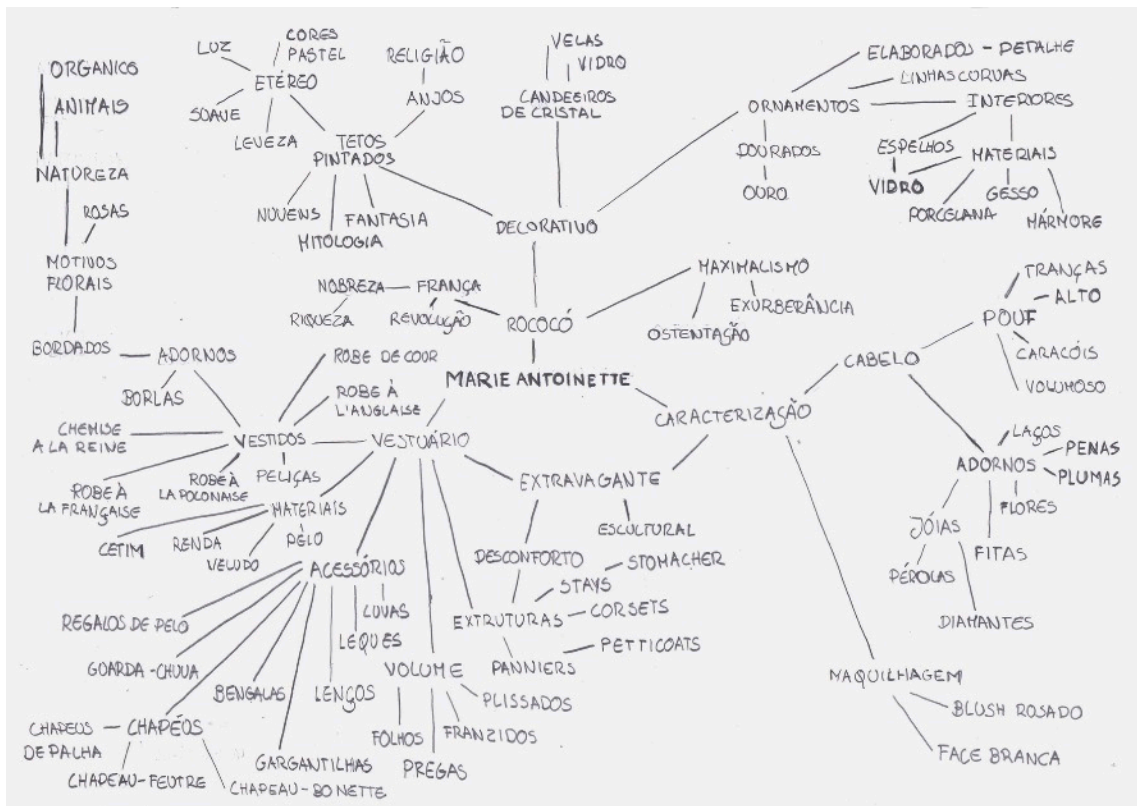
ORGANICO
ANIMAIS
NATUREZA
ROSAS
MOTIVOS FLORAIS
BORDADOS
LUZ
CORES PASTEL
ETÉREO
SUAVE
LEVEZA
RELIGIÃO
ANJOS
TETOS PINTADOS
NUVENS
MITOLOGIA
FANTASIA
VELAS
VIDRO
CANDEEIROS DE CRISTAL
DECORATIVO
ELABORADOS - DETALHE
LINHAS CURVAS
ORNAMENTOS
INTERIORES
DOURADOS
OURO
ESPELHOS
VIDRO
MATERIAIS
PORCELANA
GESSO
MÁRMORE
NOBREZA
FRANÇA
RIQUEZA
REVOLUÇÃO
ROCOCÓ
MAXIMALISMO
OSTENTAÇÃO
EXUBERÂNCIA
MARIE ANTOINETTE
ADORNOS
BORLAS
ROBE DE COOR
ROBE À L'ANGLAISE
CHEMISE A LA REINE
VESTIDOS
VESTUÁRIO
ROBE À LA FRANÇAISE
ROBE À LA POLONAISE
PELIÇAS
MATERIAIS
CETIM
RENDA
VELUDO
PÊLO
EXTRAVAGANTE
ESCULTURAL
DESCONFORTO
STOMACHER
STAYS
CORSETS
EXTRUTURAS
PETTICOATS
PANNIERS
ACESSÓRIOS
LUVAS
LEQUES
REGALOS DE PELO
GOARDA-CHUVA
BENGALAS
LENÇOS
VOLUME
PLISSADOS
FOLHOS
FRANZIDOS
PREGAS
CHAPEUS DE PALHA
CHAPÉOS
CHAPEAU-FEUTRE
CHAPEAU-BONETTE
GARGANTILHAS
CARACTERIZAÇÃO
CABELO
POUF
TRANÇAS
ALTO
CARACÓIS
VOLUMOSO
LAÇOS
PENAS
ADORNOS
PLUMAS
FLORES
JÓIAS
FITAS
PÉROLAS
DIAMANTES
MAQUILHAGEM
BLUSH ROSADO
FACE BRANCA